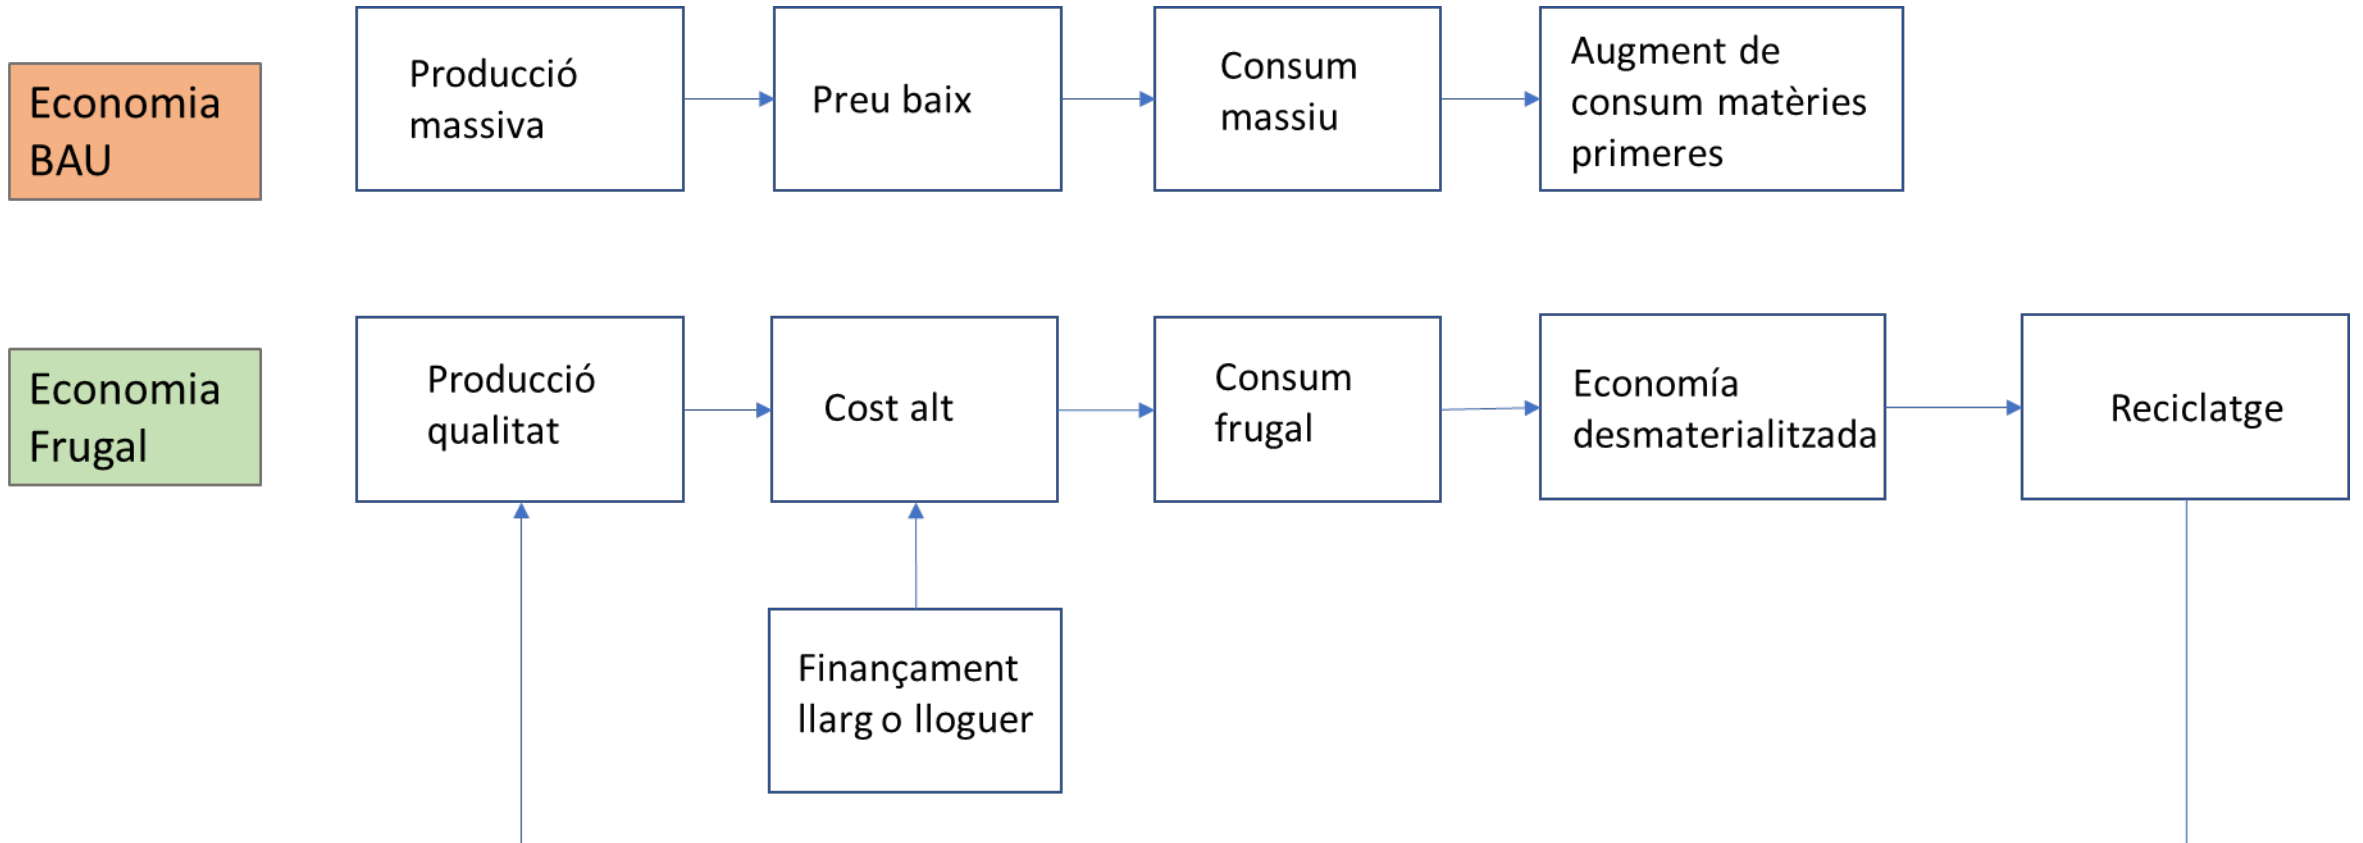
Economia BAU

Producció massiva

Preu baix

Consum massiu

Augment de consum matèries primeres

Economia Frugal

Producció qualitat

Cost alt

Consum frugal

Economía desmaterialitzada

Reciclatge

Finançament llarg o lloguer